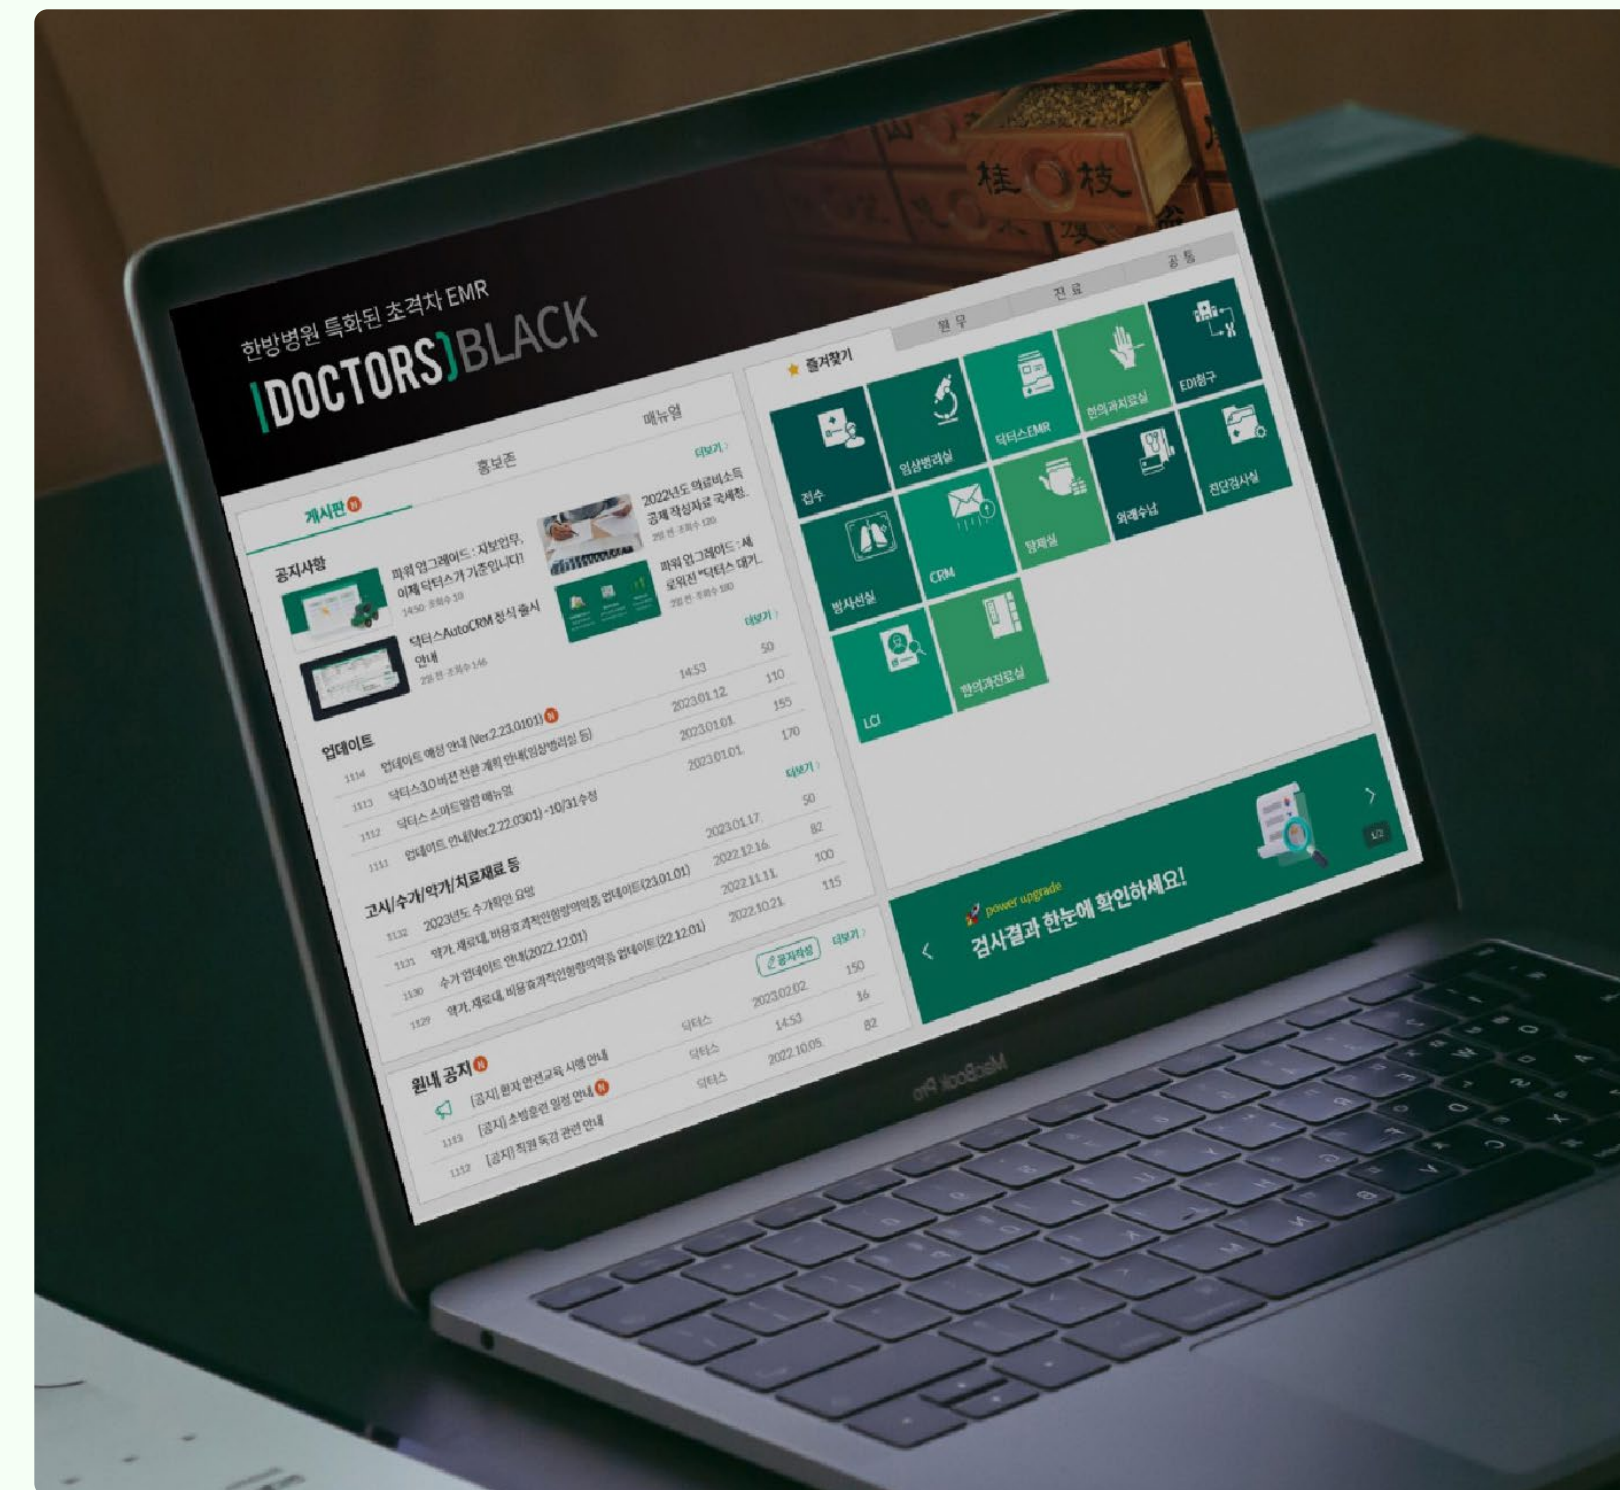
한방병원 특화된 초격차 EMR
DOCTORS BLACK

게시판 N
홍보존
메뉴얼

더보기

공지사항
파워 업그레이드 : 지보업무, 이제 닥터스가 기준입니다!
14:50 · 조회수 10
2022년도 의료비소득공제 작성자료 국세청...
2일 전 · 조회수 120
닥터스AutoCRM 정식 출시 안내
2일 전 · 조회수 146
파워 업그레이드 : 세, 로워진 "닥터스 대기...
2일 전 · 조회수 180

더보기

업데이트
1114 업데이트 예정 안내 (Ver.2.23.0101) N 14:53 50
1113 닥터스3.0버전 전환 계획 안내(임상병리실 등) 2023.01.12. 110
1112 닥터스 스마트일람 메뉴얼 2023.01.01. 155
1111 업데이트 안내(Ver.2.22.0301) -10/31수정 2023.01.01. 170

더보기

고시/수가/약가/치료재료 등
1132 2023년도 수가협안 요약 2023.01.17. 50
1131 약가, 재료대, 비용효과적인함량약역통 업데이트(23.01.01) 2022.12.16. 82
1130 수가 업데이트 안내(2022.12.01) 2022.11.11. 100
1129 약가, 재료대, 비용효과적인함량약역통 업데이트(22.12.01) 2022.10.21. 115

공지작성 더보기

원내 공지 N
[공지] 환자 안전교육 시행 안내 닥터스 2023.02.02. 150
1113 [공지] 소방훈련 일정 안내 N 닥터스 14:53 16
1112 [공지] 직원 독감 관련 안내 닥터스 2022.10.05. 82

즐겨찾기
원무
진료
공통

접수
임상병리실
닥터스EMR
한의과치료실
EDI청구
방사선실
CRM
탕제실
외래수납
진단검사실
LCI
한의과진료실

power upgrade
검사결과 한눈에 확인하세요!
1/2

MacBook Pro